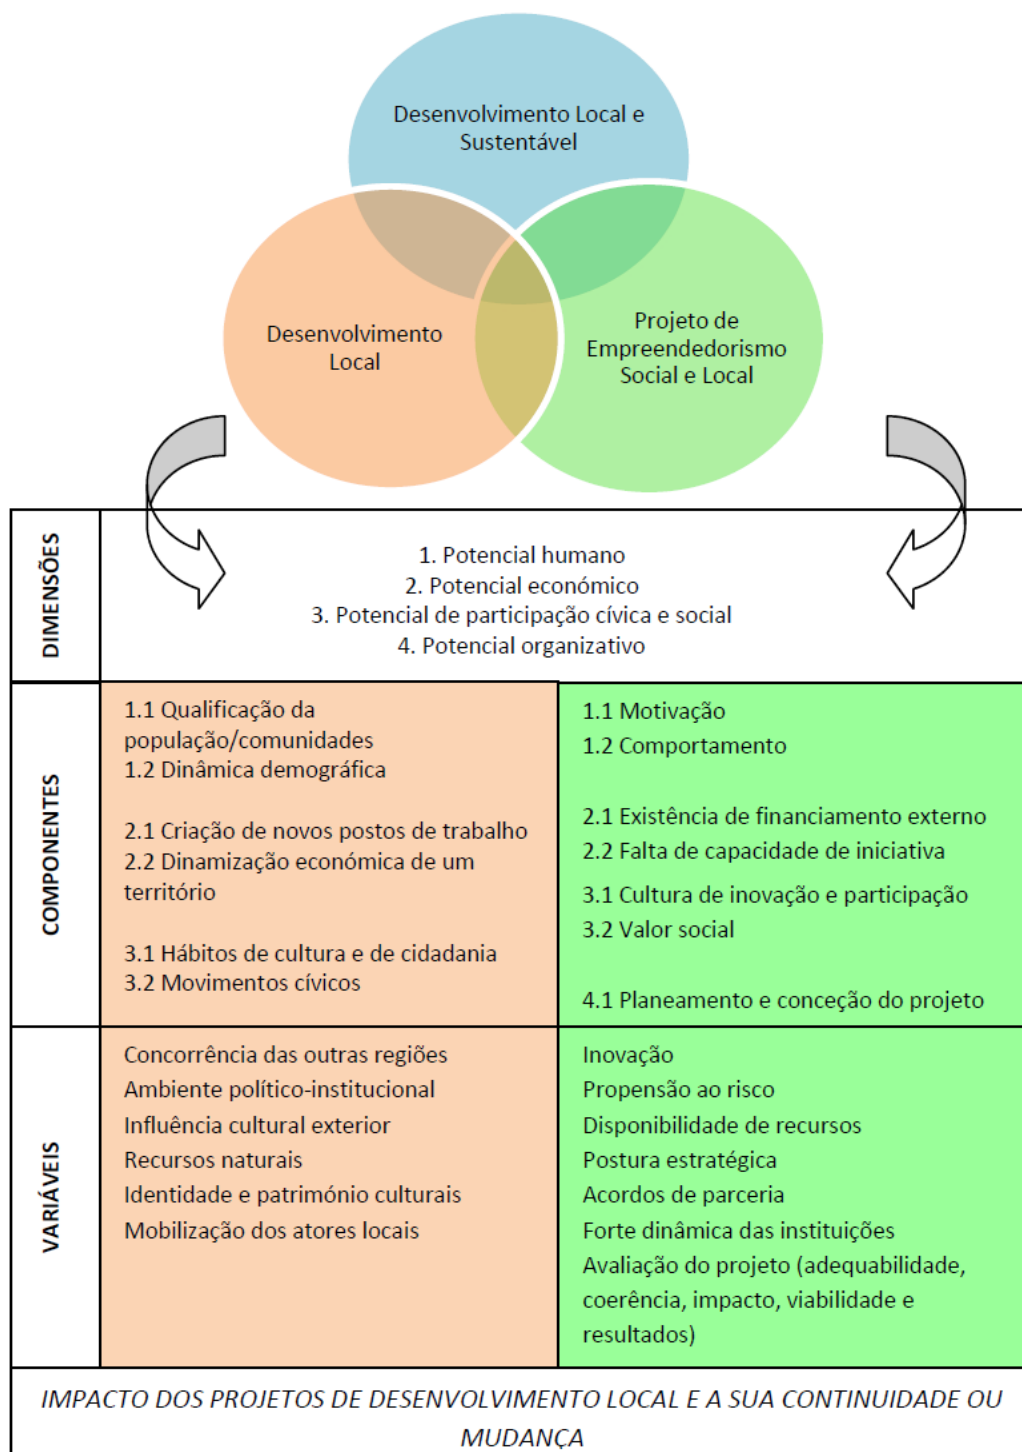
Desenvolvimento Local e Sustentável

Desenvolvimento Local

Projeto de Empreendedorismo Social e Local

| | | |
|---|---|---|
| DIMENSÕES | 1. Potencial humano<br>2. Potencial económico<br>3. Potencial de participação cívica e social<br>4. Potencial organizativo | |
| COMPONENTES | 1.1 Qualificação da população/comunidades<br>1.2 Dinâmica demográfica<br><br>2.1 Criação de novos postos de trabalho<br>2.2 Dinamização económica de um território<br><br>3.1 Hábitos de cultura e de cidadania<br>3.2 Movimentos cívicos | 1.1 Motivação<br>1.2 Comportamento<br><br>2.1 Existência de financiamento externo<br>2.2 Falta de capacidade de iniciativa<br>3.1 Cultura de inovação e participação<br>3.2 Valor social<br><br>4.1 Planeamento e conceção do projeto |
| VARIÁVEIS | Concorrência das outras regiões<br>Ambiente político-institucional<br>Influência cultural exterior<br>Recursos naturais<br>Identidade e património culturais<br>Mobilização dos atores locais | Inovação<br>Propensão ao risco<br>Disponibilidade de recursos<br>Postura estratégica<br>Acordos de parceria<br>Forte dinâmica das instituições<br>Avaliação do projeto (adequabilidade, coerência, impacto, viabilidade e resultados) |

IMPACTO DOS PROJETOS DE DESENVOLVIMENTO LOCAL E A SUA CONTINUIDADE OU MUDANÇA